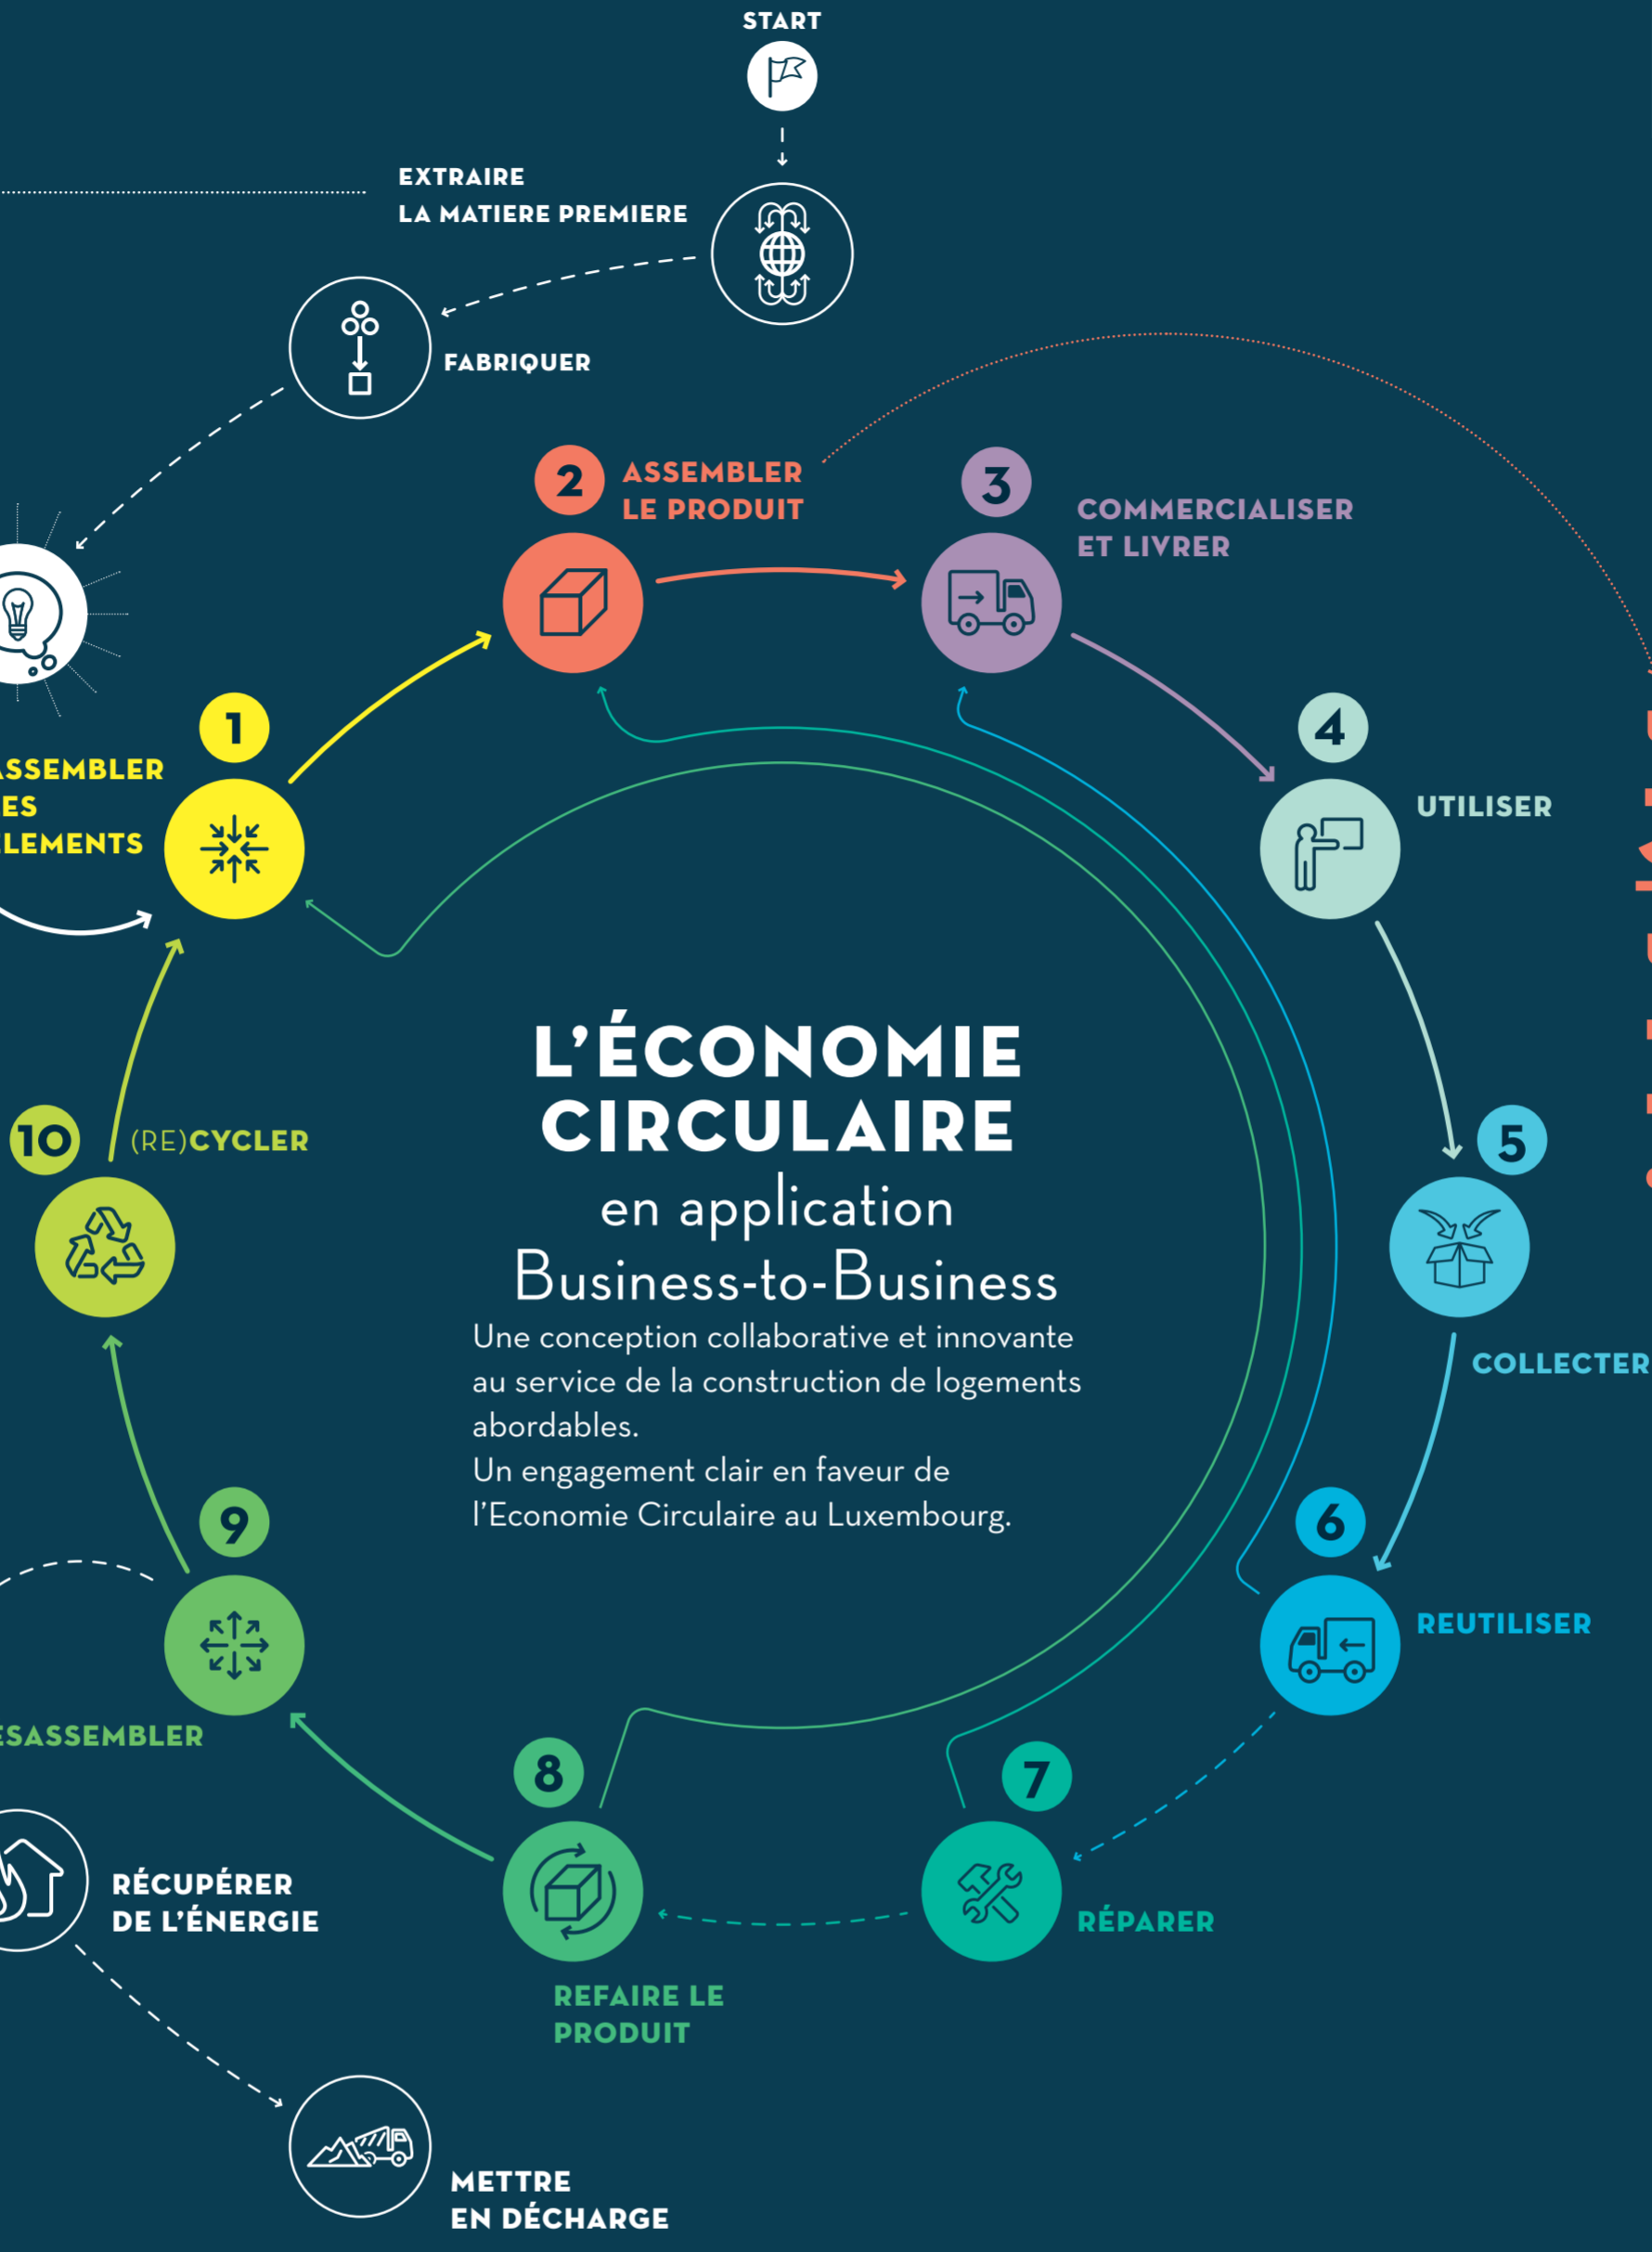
START

EXTRAIRE
LA MATIERE PREMIERE

FABRIQUER

2 ASSEMBLER LE PRODUIT

3 COMMERCIALISER ET LIVRER

1 ASSEMBLER ES LEMENTS

4 UTILISER

L'ÉCONOMIE CIRCULAIRE
en application
Business-to-Business

Une conception collaborative et innovante au service de la construction de logements abordables.
Un engagement clair en faveur de l'Economie Circulaire au Luxembourg.

10 (RE)CYCLER

5 COLLECTER

6 REUTILISER

9 ESASSEMBLER

8 REFAIRE LE PRODUIT

7 RÉPARER

RÉCUPÉRER DE L'ÉNERGIE

METTRE EN DÉCHARGE